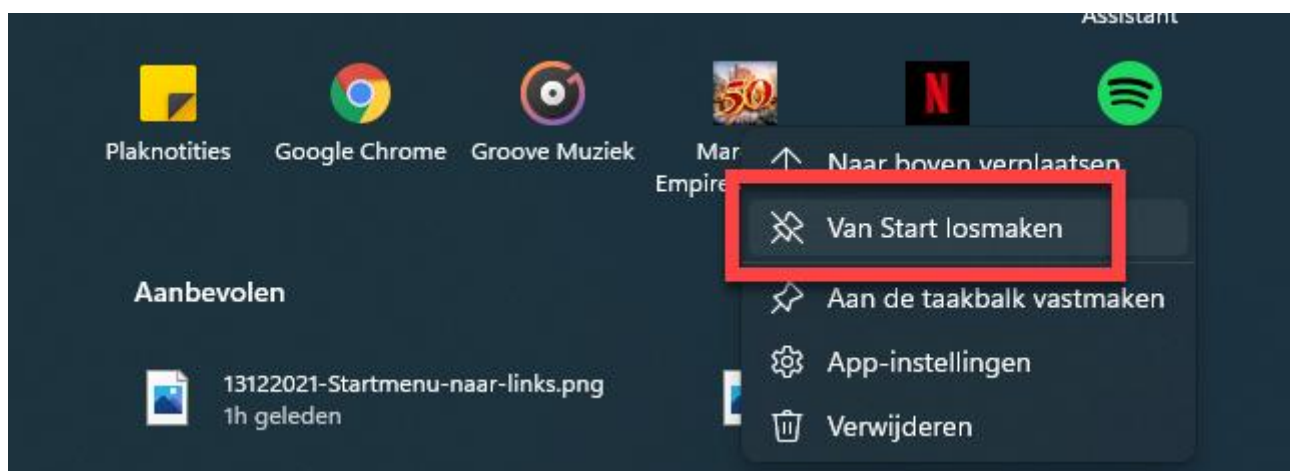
Assistant

Plaknotities

Google Chrome

Groove Muziek

Mar
Empire

50

Naar boven verplaatsen

Van Start losmaken

Aanbevolen

Aan de taakbalk vastmaken

App-instellingen

13122021-Startmenu-naar-links.png
1h geleden

Verwijderen